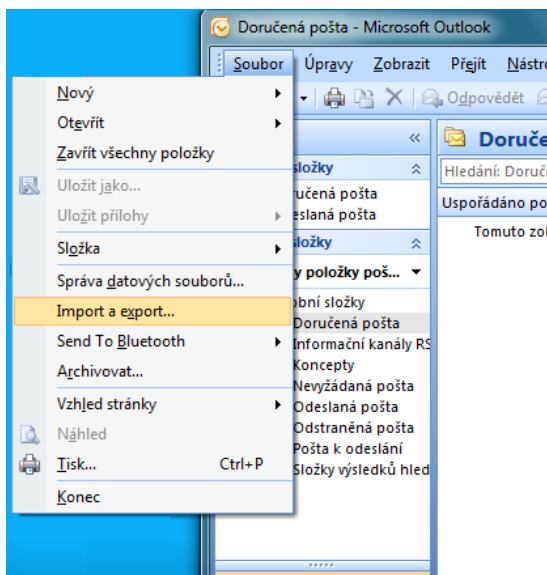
Doručená pošta - Microsoft Outlook

Soubor Úpravy Zobrazit Přejít Nástro

Odpovědět

«

Doruče

složky

Hledání: Doruč

ručená pošta

esland pošta

Uspořádáno po

složky

Tomuto zo

y položky poš...

bní složky

Doručená pošta

Informační kanály RS

Koncepty

Nevyžádaná pošta

Odeslaná pošta

Odstraněná pošta

Pošta k odeslání

Složky výsledků hled

Nový

Otevřít

Zavřít všechny položky

Uložit jako...

Uložit přílohy

Složka

Správa datových souborů...

Import a export...

Send To Bluetooth

Archivovat...

Vzhled stránky

Náhled

Tisk... Ctrl+P

Konec